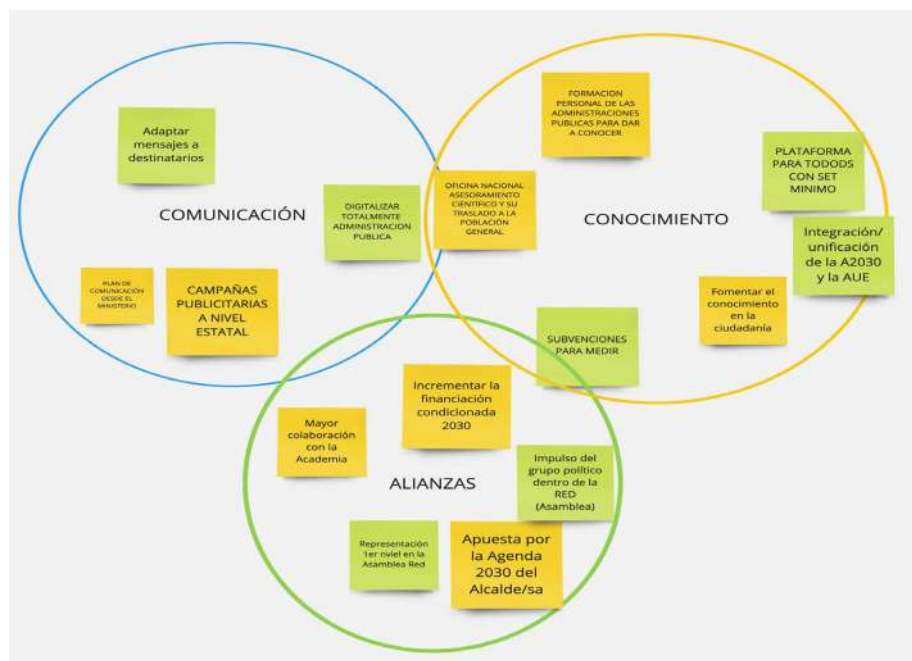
Adaptar mensajes a destinatarios

COMUNICACIÓN

DIGITALIZAR TOTALMENTE ADMINISTRACION PUBLICA

PLAN DE COMUNICACIÓN DESDE EL MINISTERIO

CAMPAÑAS PUBLICITARIAS A NIVEL ESTATAL

FORMACION PERSONAL DE LAS ADMINISTRACIONES PUBLICAS PARA DAR A CONOCER

OFICINA NACIONAL ASESORAMIENTO CIENTIFICO Y SU TRASLADO A LA POBLACIÓN GENERAL

CONOCIMIENTO

PLATAFORMA PARA TODODS CON SET MINIMO

Integración/ unificación de la A2030 y la AUE

Fomentar el conocimiento en la ciudadanía

SUBVENCIONES PARA MEDIR

Incrementar la financiación condicionada 2030

Mayor colaboración con la Academia

ALIANZAS

Impulso del grupo político dentro de la RED (Asamblea)

Representación 1er nivel en la Asamblea Red

Apuesta por la Agenda 2030 del Alcalde/sa